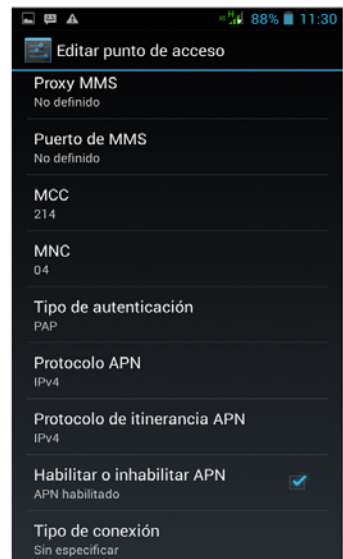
88% 11:30

Editar punto de acceso

Proxy MMS
No definido

Puerto de MMS
No definido

MCC
214

MNC
04

Tipo de autenticación
PAP

Protocolo APN
IPv4

Protocolo de itinerancia APN
IPv4

Habilitar o inhabilitar APN
APN habilitado

Tipo de conexión
Sin especificar